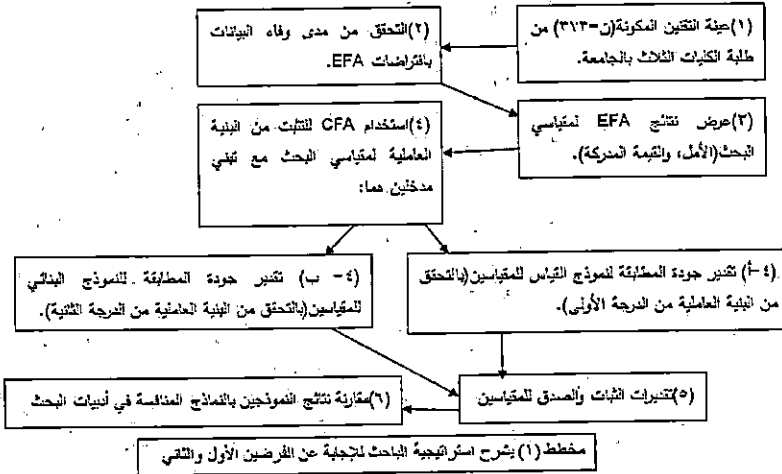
(١)عينة التقنين المكونة(ن=٣١٣) من طلبة الكليات الثلاث بالجامعة.

(٢)التحقق من مدى وفاء البيانات بافتراضات EFA.

(٣)عرض نتائج EFA لمقياسي البحث(الأمل، والقيمة المدركة).

(٤)استخدام CFA للتثبت من البنية العاملية لمقياسي البحث مع تبني مدخلين هما:

(٤-أ) تقدير جودة المطابقة لنموذج القياس للمقياسين(بالتحقق من البنية العاملية من الدرجة الأولى).

(٤- ب) تقدير جودة المطابقة للنموذج البنائي للمقياسين(بالتحقق من البنية العاملية من الدرجة الثانية).

(٥)تقديرات الثبات والصدق للمقياسين

(٦)مقارنة نتائج النموذجين بالنماذج المنافسة في أدبيات البحث

مخطط(١) يشرح استراتيجية الباحث للإجابة عن الفرضين الأول والثاني